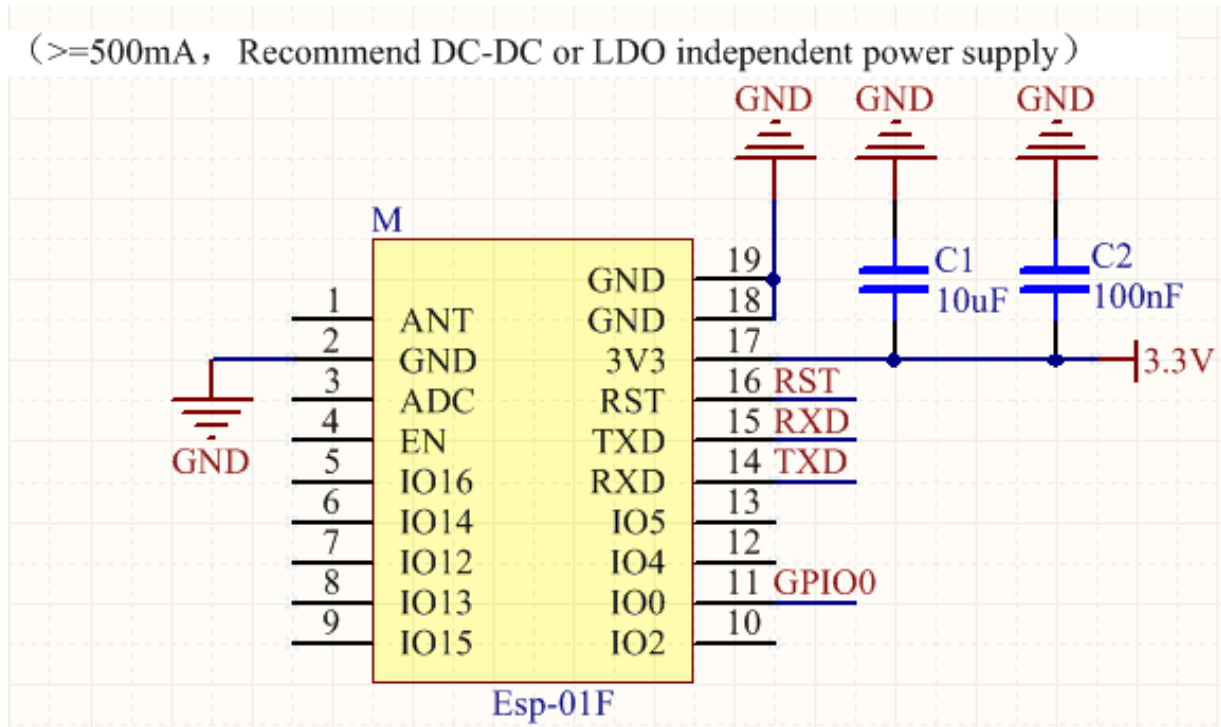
（>=500mA，Recommend DC-DC or LDO independent power supply）

GND GND GND

M

C1 10uF

C2 100nF

1 ANT
2 GND
3 ADC
4 EN
5 IO16
6 IO14
7 IO12
8 IO13
9 IO15

GND

19 GND
18 GND
17 3V3
16 RST RST
15 TXD RXD
14 RXD TXD
13 IO5
12 IO4
11 IO0 GPIO0
10 IO2

3.3V

Esp-01F